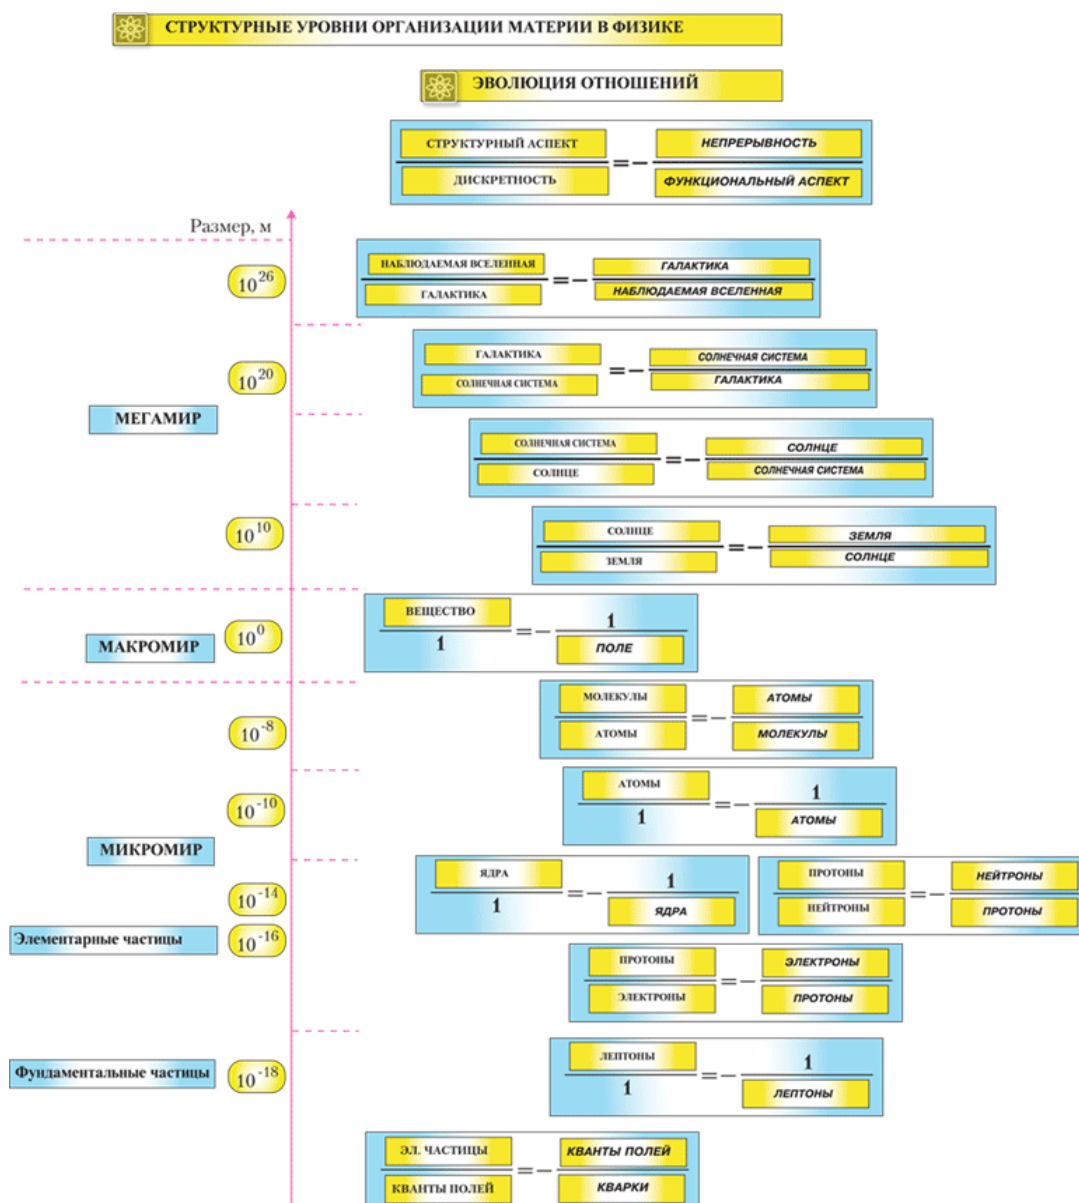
СТРУКТУРНЫЕ УРОВНИ ОРГАНИЗАЦИИ МАТЕРИИ В ФИЗИКЕ

ЭВОЛЮЦИЯ ОТНОШЕНИЙ

$\frac{\text{СТРУКТУРНЫЙ АСПЕКТ}}{\text{ДИСКРЕТНОСТЬ}} = - \frac{\text{НЕПРЕРЫВНОСТЬ}}{\text{ФУНКЦИОНАЛЬНЫЙ АСПЕКТ}}$

Размер, м

$10^{26}$

$\frac{\text{НАБЛЮДАЕМАЯ ВСЕЛЕННАЯ}}{\text{ГАЛАКТИКА}} = - \frac{\text{ГАЛАКТИКА}}{\text{НАБЛЮДАЕМАЯ ВСЕЛЕННАЯ}}$

$10^{20}$

$\frac{\text{ГАЛАКТИКА}}{\text{СОЛНЕЧНАЯ СИСТЕМА}} = - \frac{\text{СОЛНЕЧНАЯ СИСТЕМА}}{\text{ГАЛАКТИКА}}$

МЕГАМИР

$\frac{\text{СОЛНЕЧНАЯ СИСТЕМА}}{\text{СОЛНЦЕ}} = - \frac{\text{СОЛНЦЕ}}{\text{СОЛНЕЧНАЯ СИСТЕМА}}$

$10^{10}$

$\frac{\text{СОЛНЦЕ}}{\text{ЗЕМЛЯ}} = - \frac{\text{ЗЕМЛЯ}}{\text{СОЛНЦЕ}}$

МАКРОМИР

$10^{0}$

$\frac{\text{ВЕЩЕСТВО}}{1} = - \frac{1}{\text{ПОЛЕ}}$

$10^{-8}$

$\frac{\text{МОЛЕКУЛЫ}}{\text{АТОМЫ}} = - \frac{\text{АТОМЫ}}{\text{МОЛЕКУЛЫ}}$

$10^{-10}$

$\frac{\text{АТОМЫ}}{1} = - \frac{1}{\text{АТОМЫ}}$

МИКРОМИР

$10^{-14}$

$\frac{\text{ЯДРА}}{1} = - \frac{1}{\text{ЯДРА}}$

$\frac{\text{ПРОТОНЫ}}{\text{НЕЙТРОНЫ}} = - \frac{\text{НЕЙТРОНЫ}}{\text{ПРОТОНЫ}}$

Элементарные частицы

$10^{-16}$

$\frac{\text{ПРОТОНЫ}}{\text{ЭЛЕКТРОНЫ}} = - \frac{\text{ЭЛЕКТРОНЫ}}{\text{ПРОТОНЫ}}$

Фундаментальные частицы

$10^{-18}$

$\frac{\text{ЛЕПТОНЫ}}{1} = - \frac{1}{\text{ЛЕПТОНЫ}}$

$\frac{\text{ЭЛ. ЧАСТИЦЫ}}{\text{КВАНТЫ ПОЛЕЙ}} = - \frac{\text{КВАНТЫ ПОЛЕЙ}}{\text{КВАРКИ}}$